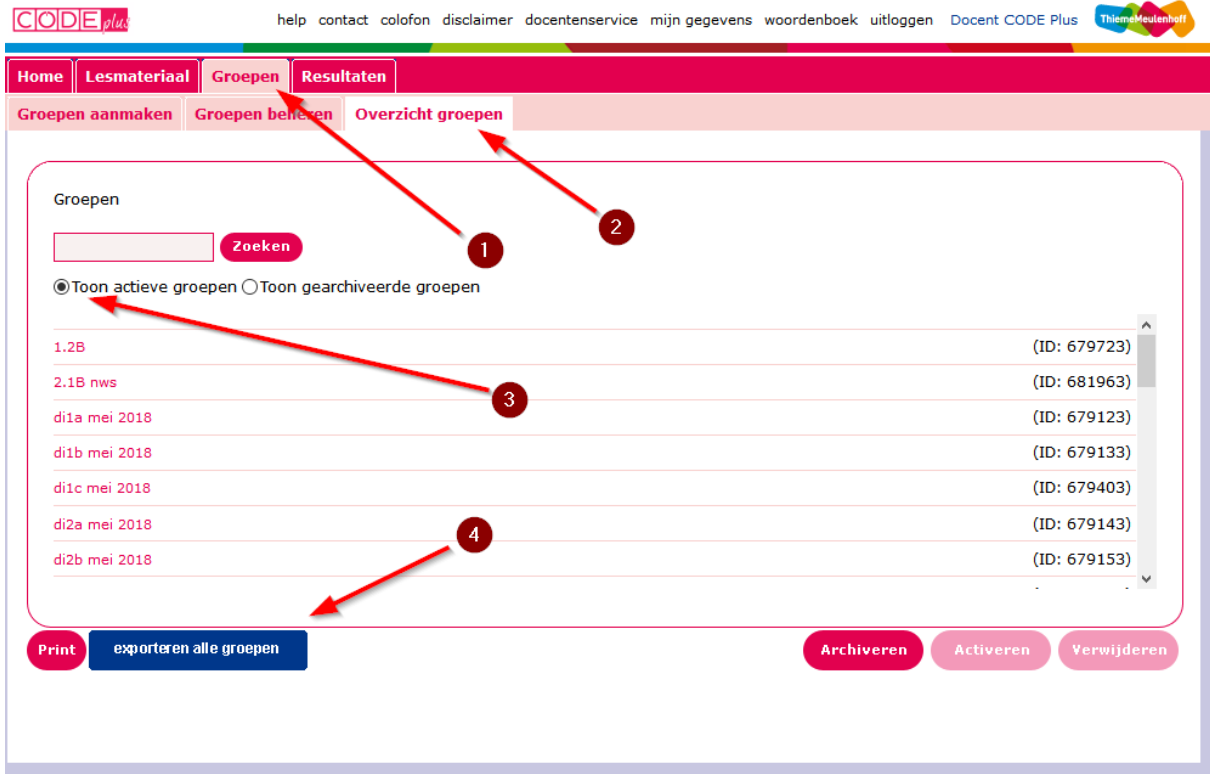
CODE plus

help contact colofon disclaimer docentenservice mijn gegevens woordenboek uitloggen Docent CODE Plus ThiemeMeulenhoff

Home Lesmateriaal Groepen Resultaten

Groepen aanmaken Groepen beheren Overzicht groepen

Groepen

Zoeken

Toon actieve groepen Toon gearchiveerde groepen

1

2

3

4

| | |
|---|---|
| 1.2B | (ID: 679723) |
| 2.1B nws | (ID: 681963) |
| di1a mei 2018 | (ID: 679123) |
| di1b mei 2018 | (ID: 679133) |
| di1c mei 2018 | (ID: 679403) |
| di2a mei 2018 | (ID: 679143) |
| di2b mei 2018 | (ID: 679153) |

Print exporteren alle groepen Archiveren Activeren Verwijderen